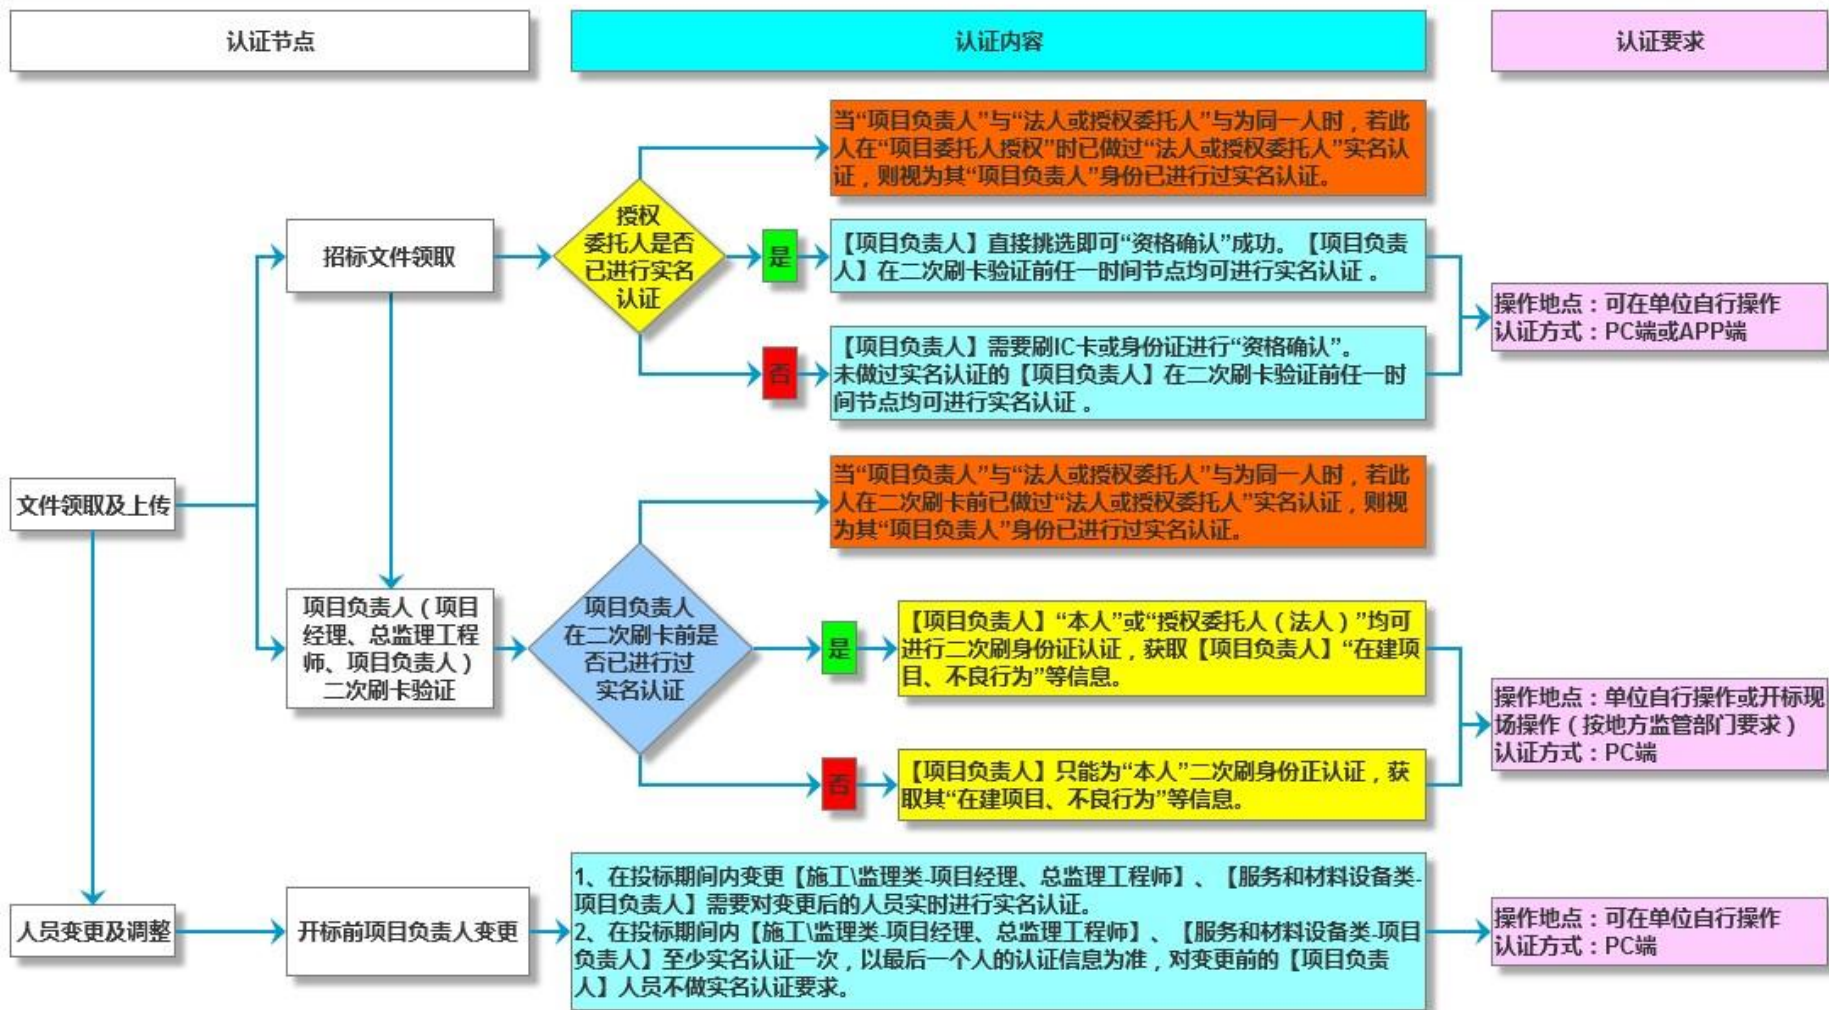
认证节点

认证内容

认证要求

文件领取及上传

招标文件领取

授权委托人是否已进行实名认证

当“项目负责人”与“法人或授权委托人”与为同一人时，若此人在“项目委托人授权”时已做过“法人或授权委托人”实名认证，则视为其“项目负责人”身份已进行过实名认证。

是

【项目负责人】直接挑选即可“资格确认”成功。【项目负责人】在二次刷卡验证前任一时间节点均可进行实名认证 。

否

【项目负责人】需要刷IC卡或身份证进行“资格确认”。未做过实名认证的【项目负责人】在二次刷卡验证前任一时间节点均可进行实名认证 。

操作地点：可在单位自行操作
认证方式：PC端或APP端

项目负责人（项目经理、总监理工程师、项目负责人）二次刷卡验证

项目负责人在二次刷卡前是否已进行过实名认证

当“项目负责人”与“法人或授权委托人”与为同一人时，若此人在二次刷卡前已做过“法人或授权委托人”实名认证，则视为其“项目负责人”身份已进行过实名认证。

是

【项目负责人】“本人”或“授权委托人（法人）”均可进行二次刷身份证认证，获取【项目负责人】“在建项目、不良行为”等信息。

否

【项目负责人】只能为“本人”二次刷身份正认证，获取其“在建项目、不良行为”等信息。

操作地点：单位自行操作或开标现场操作（按地方监管部门要求）
认证方式：PC端

人员变更及调整

开标前项目负责人变更

1、在投标期间内变更【施工\监理类-项目经理、总监理工程师】、【服务和材料设备类-项目负责人】需要对变更后的人员实时进行实名认证。
2、在投标期间内【施工\监理类-项目经理、总监理工程师】、【服务和材料设备类-项目负责人】至少实名认证一次，以最后一个人的认证信息为准，对变更前的【项目负责人】人员不做实名认证要求。

操作地点：可在单位自行操作
认证方式：PC端